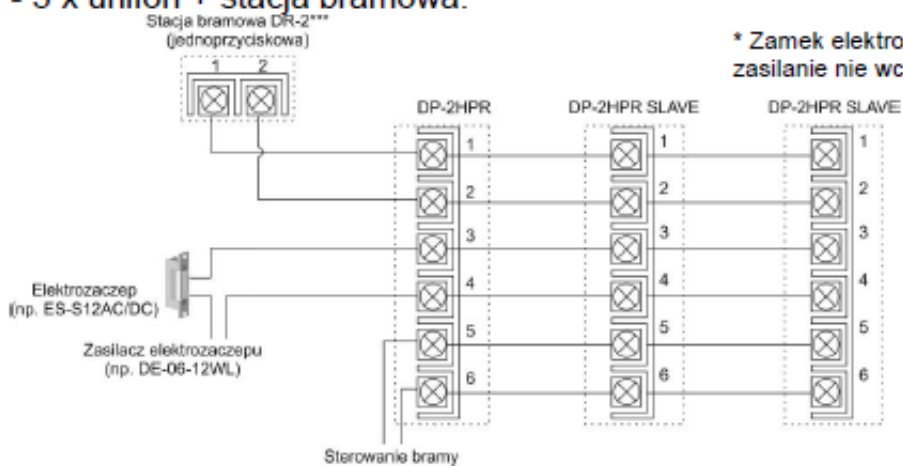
- 3 x unifon + stacja bramowa:

Stacja bramowa DR-2***
(jednoprzyciskowa)

1 2

* Zamek elektro
zasilanie nie wc

DP-2HPR

DP-2HPR SLAVE

DP-2HPR SLAVE

1
2
3
4
5
6

1
2
3
4
5
6

1
2
3
4
5
6

Elektrozaczep
(np. ES-S12AC/DC)

Zasilacz elektrozaczepu
(np. DE-06-12WL)

Sterowanie bramy